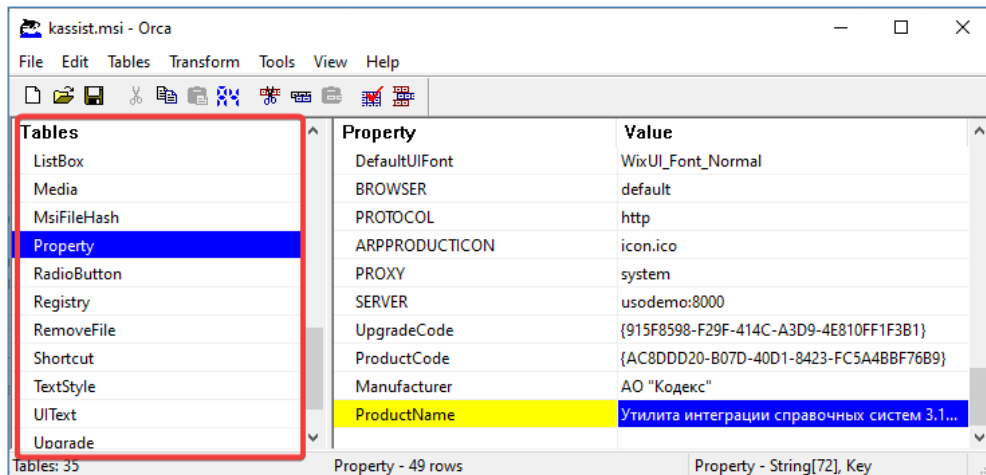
kassist.msi - Orca

File Edit Tables Transform Tools View Help

| Tables |
|---|
| ListBox |
| Media |
| MsiFileHash |
| Property |
| RadioButton |
| Registry |
| RemoveFile |
| Shortcut |
| TextStyle |
| UIText |
| Upgrade |

| Property | Value |
|---|---|
| DefaultUIFont | WixUI_Font_Normal |
| BROWSER | default |
| PROTOCOL | http |
| ARPPRODUCTICON | icon.ico |
| PROXY | system |
| SERVER | usodemo:8000 |
| UpgradeCode | {915F8598-F29F-414C-A3D9-4E810FF1F3B1} |
| ProductCode | {AC8DDD20-B07D-40D1-8423-FC5A4BBF76B9} |
| Manufacturer | АО "Кодекс" |
| ProductName | Утилита интеграции справочных систем 3.1... |

Tables: 35 Property - 49 rows Property - String[72], Key